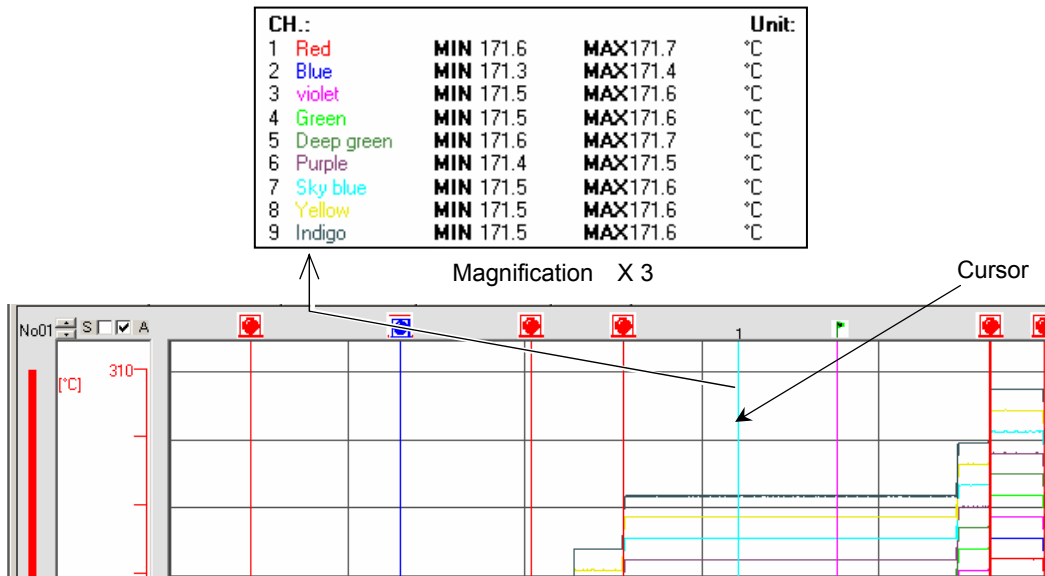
| CH.: | | | | Unit: |
|---|---|---|---|---|
| 1 | Red | MIN 171.6 | MAX171.7 | °C |
| 2 | Blue | MIN 171.3 | MAX171.4 | °C |
| 3 | violet | MIN 171.5 | MAX171.6 | °C |
| 4 | Green | MIN 171.5 | MAX171.6 | °C |
| 5 | Deep green | MIN 171.6 | MAX171.7 | °C |
| 6 | Purple | MIN 171.4 | MAX171.5 | °C |
| 7 | Sky blue | MIN 171.5 | MAX171.6 | °C |
| 8 | Yellow | MIN 171.5 | MAX171.6 | °C |
| 9 | Indigo | MIN 171.5 | MAX171.6 | °C |

Magnification X 3

Cursor

No01 S A

1

[°C]

310